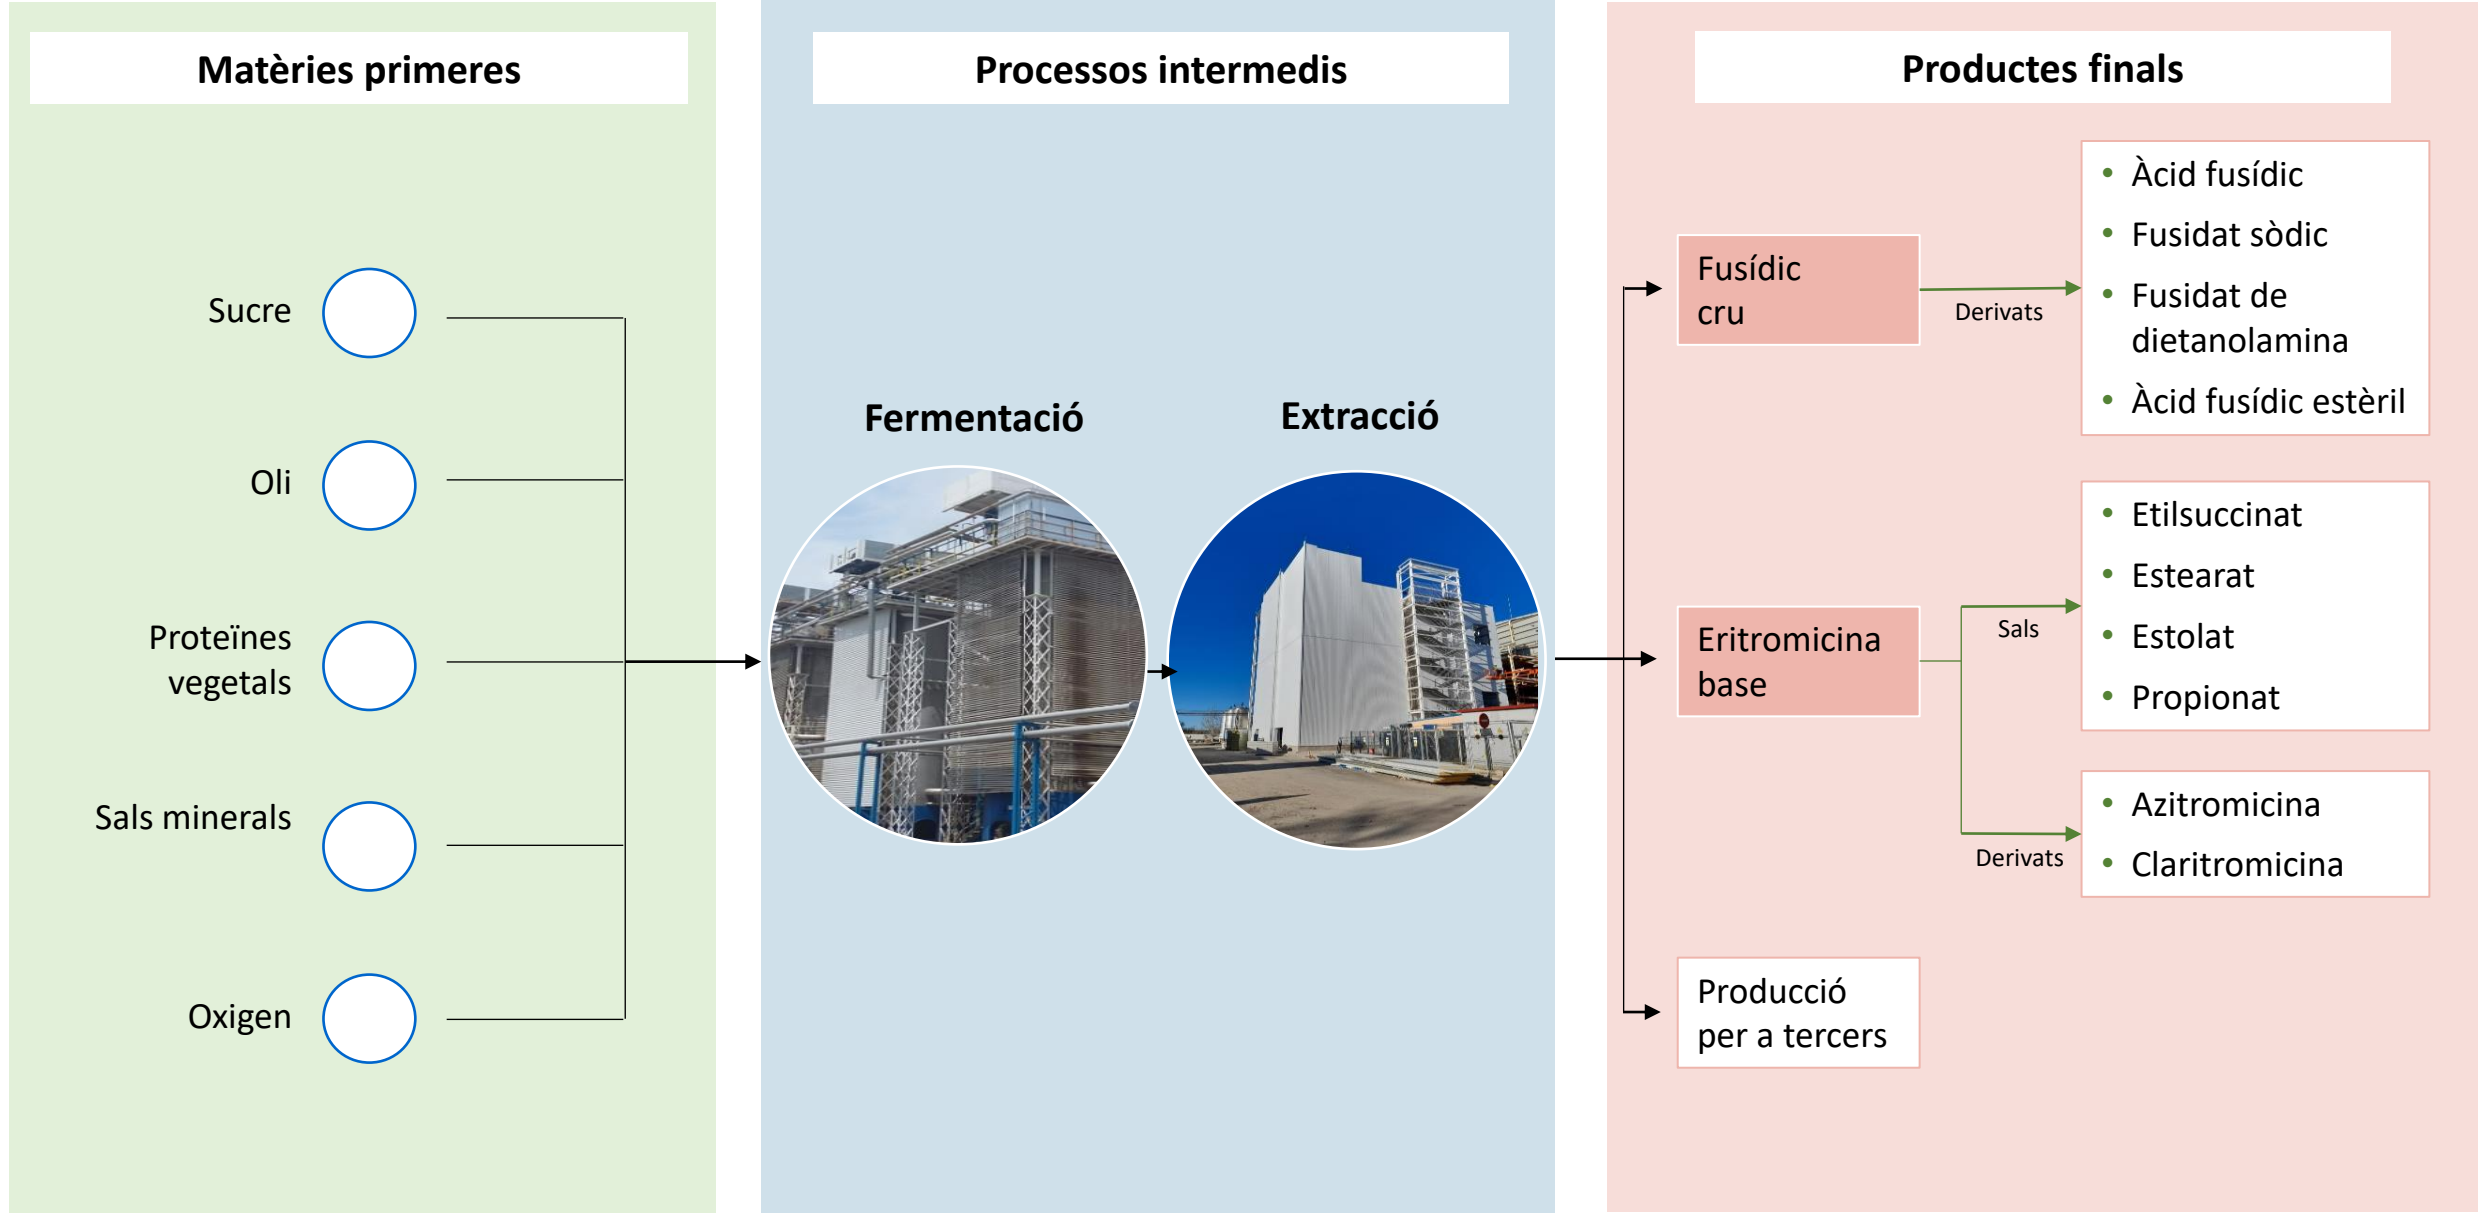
Matèries primeres

Sucre

Oli

Proteïnes vegetals

Sals minerals

Oxigen

Processos intermedis

Fermentació

Extracció

Productes finals

Fusídic cru

Derivats

- Àcid fusídic
- Fusidat sòdic
- Fusidat de dietanolamina
- Àcid fusídic estèril

Eritromicina base

Sals

- Etilsuccinat
- Estearat
- Estolat
- Propionat

Derivats

- Azitromicina
- Claritromicina

Producció per a tercers